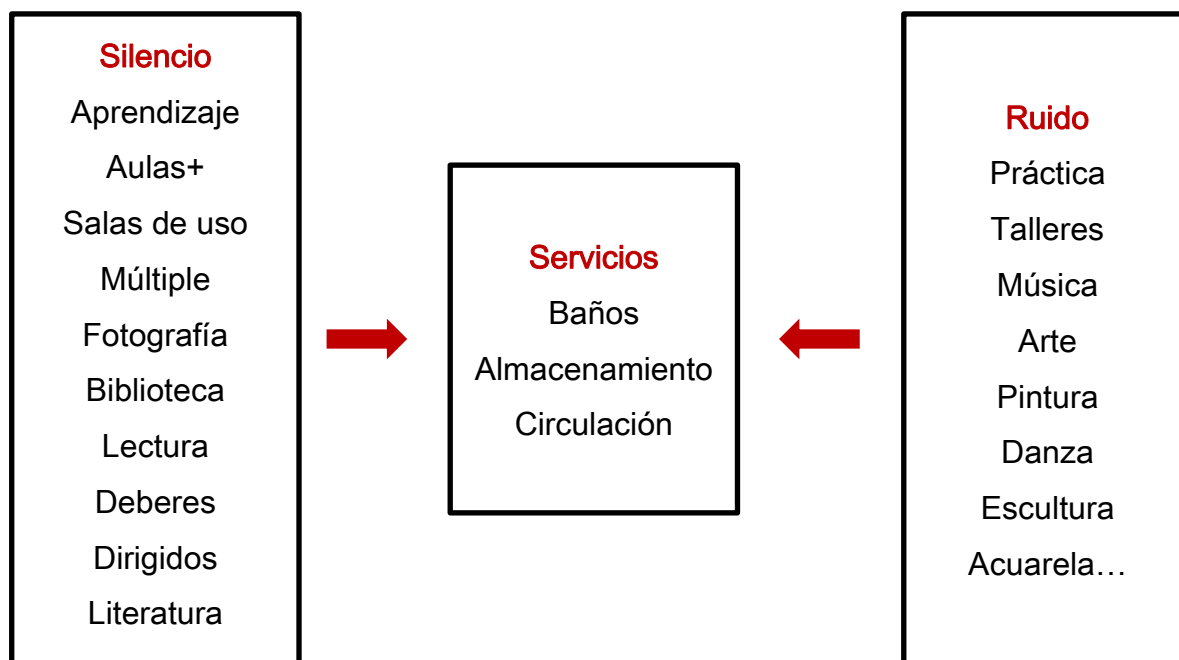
Silencio
Aprendizaje
Aulas+
Salas de uso
Múltiple
Fotografía
Biblioteca
Lectura
Deberes
Dirigidos
Literatura

Servicios
Baños
Almacenamiento
Circulación

Ruido
Práctica
Talleres
Música
Arte
Pintura
Danza
Escultura
Acuarela…